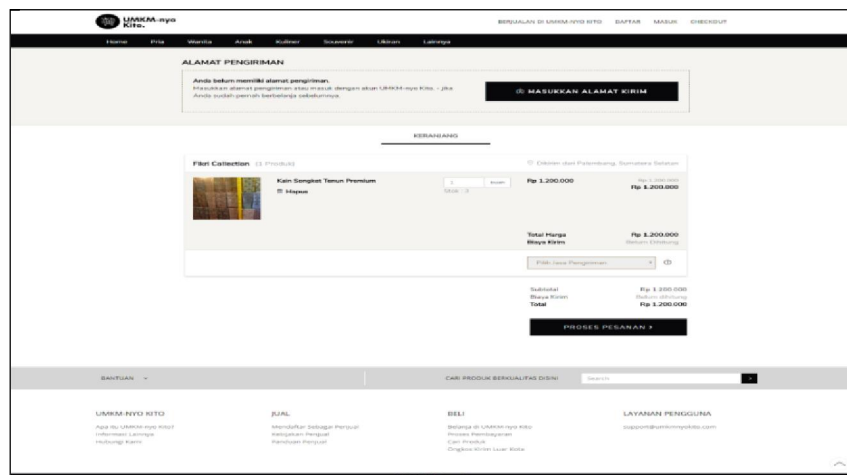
UMKM-nyo Kito.

BERJUALAN DI UMKM-NYO KITO DAFTAR MASUK CHECKOUT

Home Pria Wanita Anak Kuliner Souvenir Ukiran Lainnya

ALAMAT PENGIRIMAN

Anda belum memiliki alamat pengiriman.
Masukkan alamat pengiriman atau masuk dengan akun UMKM-nyo Kito, jika Anda sudah pernah berbelanja sebelumnya.

MASUKKAN ALAMAT KIRIM

KERANJANG

Fikri Collection (1 Produk)

Dikirim dari Palembang, Sumatera Selatan

Kain Songket Tenun Premium

Hapus

1 buah

Stok : 3

Rp 1.200.000

Rp 1.200.000

Rp 1.200.000

Total Harga Rp 1.200.000
Biaya Kirim Belum Dihitung

Pilih Jasa Pengiriman

Subtotal Rp 1.200.000
Biaya Kirim Belum dihitung
Total Rp 1.200.000

PROSES PESANAN ›

BANTUAN

CARI PRODUK BERKUALITAS DISINI Search

UMKM-NYO KITO
Apa itu UMKM-nyo Kito?
Informasi Lainnya
Hubungi Kami

JUAL
Mendaftar Sebagai Penjual
Kebijakan Penjual
Panduan Penjual

BELI
Belanja di UMKM-nyo Kito
Proses Pembayaran
Cari Produk
Ongkos Kirim Luar Kota

LAYANAN PENGGUNA
support@umkmnyokito.com